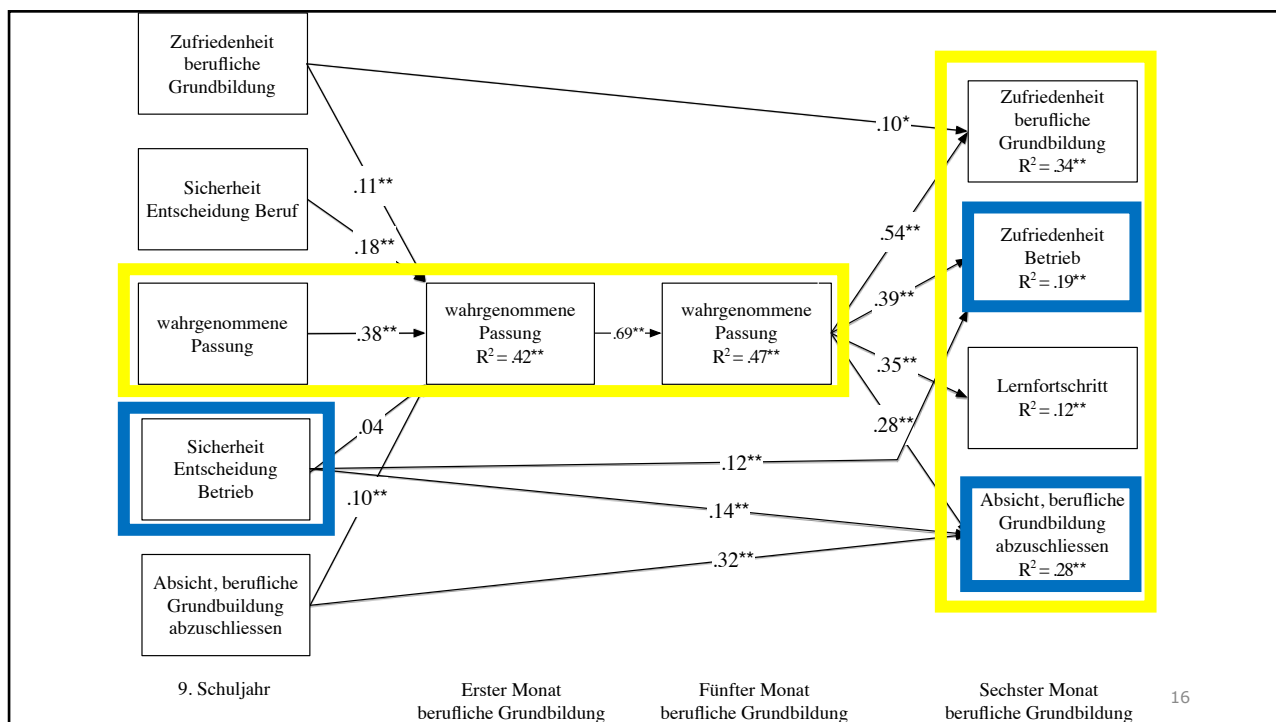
Zufriedenheit berufliche Grundbildung

Sicherheit Entscheidung Beruf

wahrgenommene Passung

Sicherheit Entscheidung Betrieb

Absicht, berufliche Grundbuildung abzuschliessen

wahrgenommene Passung $R^2 = .42^{**}$

wahrgenommene Passung $R^2 = .47^{**}$

Zufriedenheit berufliche Grundbildung $R^2 = .34^{**}$

Zufriedenheit Betrieb $R^2 = .19^{**}$

Lernfortschritt $R^2 = .12^{**}$

Absicht, berufliche Grundbildung abzuschliessen $R^2 = .28^{**}$

.10*

.11**

.18**

.38**

.69**

.54**

.39**

.35**

.28**

.04

.10**

.12**

.14**

.32**

9. Schuljahr

Erster Monat berufliche Grundbildung

Fünfter Monat berufliche Grundbildung

Sechster Monat berufliche Grundbildung

16